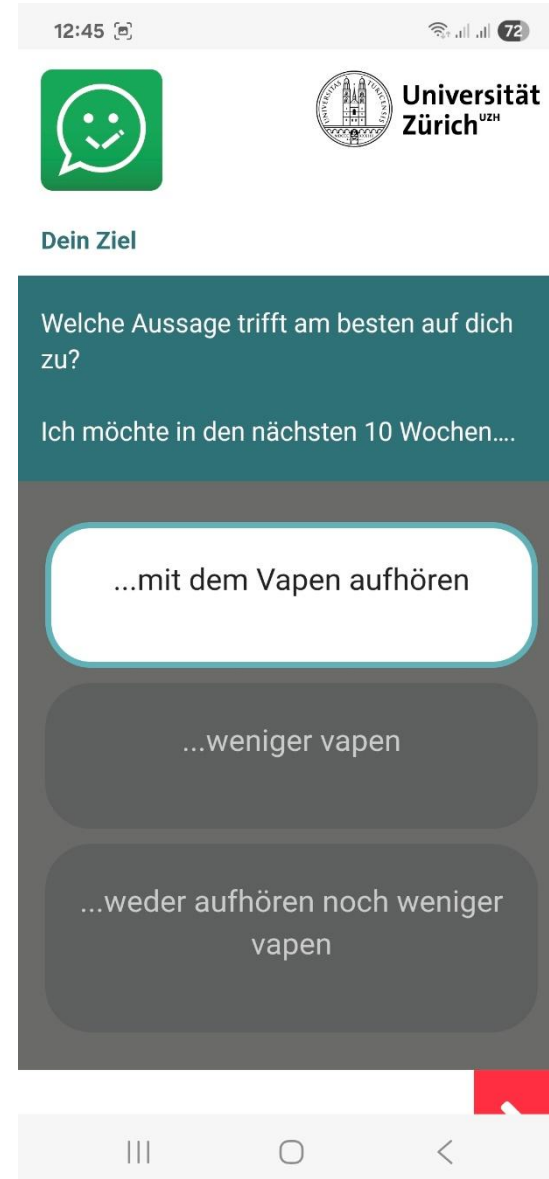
12:45

72

Universität Zürich$^{UZH}$

Dein Ziel

Welche Aussage trifft am besten auf dich zu?

Ich möchte in den nächsten 10 Wochen....

...mit dem Vapen aufhören

...weniger vapen

...weder aufhören noch weniger vapen